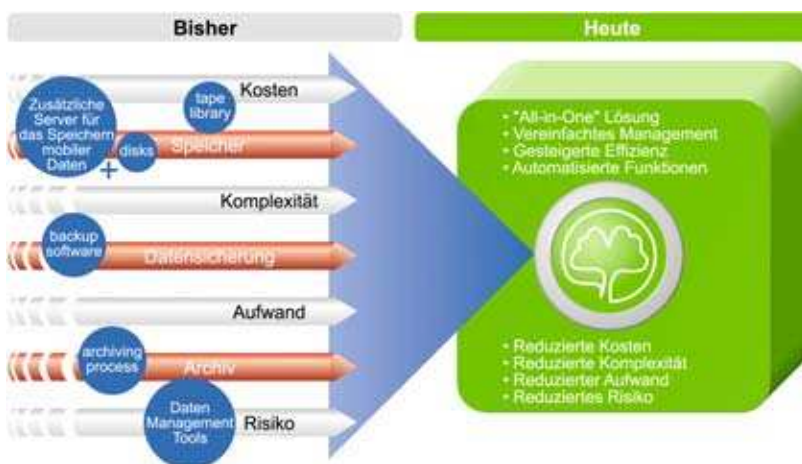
Bisher

Heute

Kosten

tape library

Zusätzliche Server für das Speichern mobiler Daten

disks

Speicher

+

Komplexität

backup software

Datensicherung

Aufwand

archiving process

Archiv

Daten Management Tools

Risiko

• "All-in-One" Lösung
• Vereinfachtes Management
• Gesteigerte Effizienz
• Automatisierte Funktionen

• Reduzierte Kosten
• Reduzierte Komplexität
• Reduzierter Aufwand
• Reduziertes Risiko